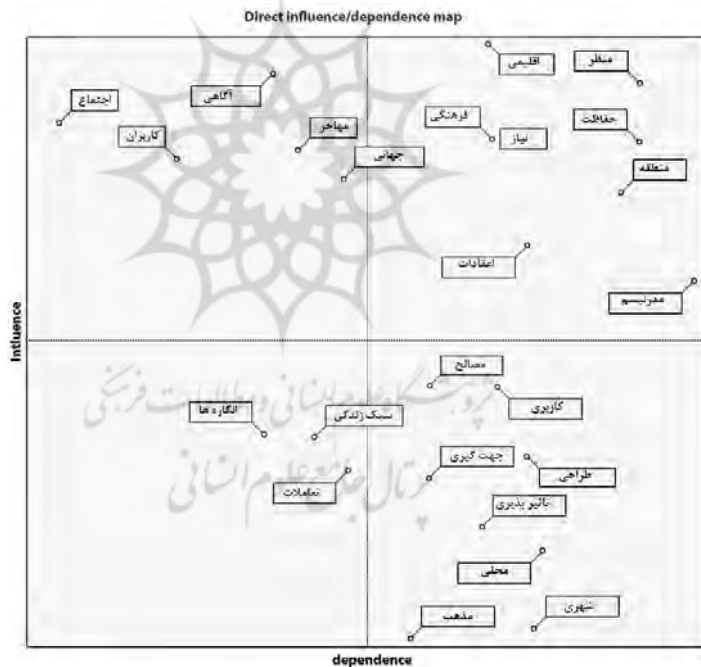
Direct influence/dependence map

اقلیمی
منظر
آگاهی
اجتماع
فرهنگی
حفاظت
کاربران
نیاز
مهاجر
جهانی
منطقه
اعتقادات
مدرنیسم

Influence

مصالح
کاربری
انگاره ها
سبک زندگی
جهت گیری
طراحی
تعاملات
تاثیر پذیری
محلی
شهری
مذهب

پژوهشگاه علوم انسانی و مطالعات فرهنگی
پرتال جامع علوم انسانی

dependence